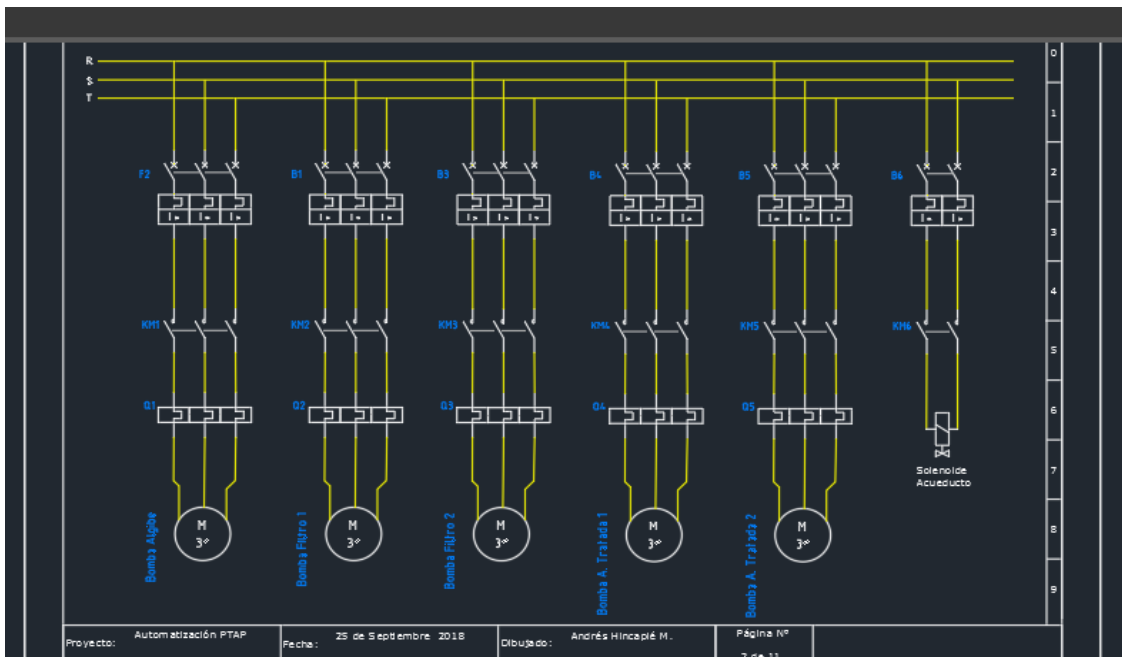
R
S
T

0
1
2
3
4
5
6
7
8
9

F2
B1
B3
B4
B5
B6

KM1
KM2
KM3
KM4
KM5
KM6

Q1
Q2
Q3
Q4
Q5

M
3~
Bomba Aljibe

M
3~
Bomba Filtro 1

M
3~
Bomba Filtro 2

M
3~
Bomba A. Tratada 1

M
3~
Bomba A. Tratada 2

Solenoide
Acueducto

Proyecto: Automatización PTAP
Fecha: 25 de Septiembre 2018
Dibujado: Andrés Hincapié M.
Página Nº
7 de 11